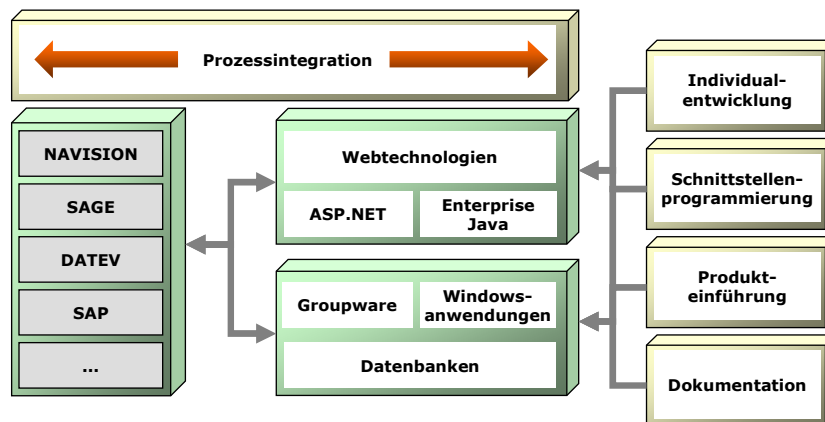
Prozessintegration

NAVISION

SAGE

DATEV

SAP

...

Webtechnologien

ASP.NET

Enterprise Java

Groupware

Windowsanwendungen

Datenbanken

Individualentwicklung

Schnittstellenprogrammierung

Produkteinführung

Dokumentation